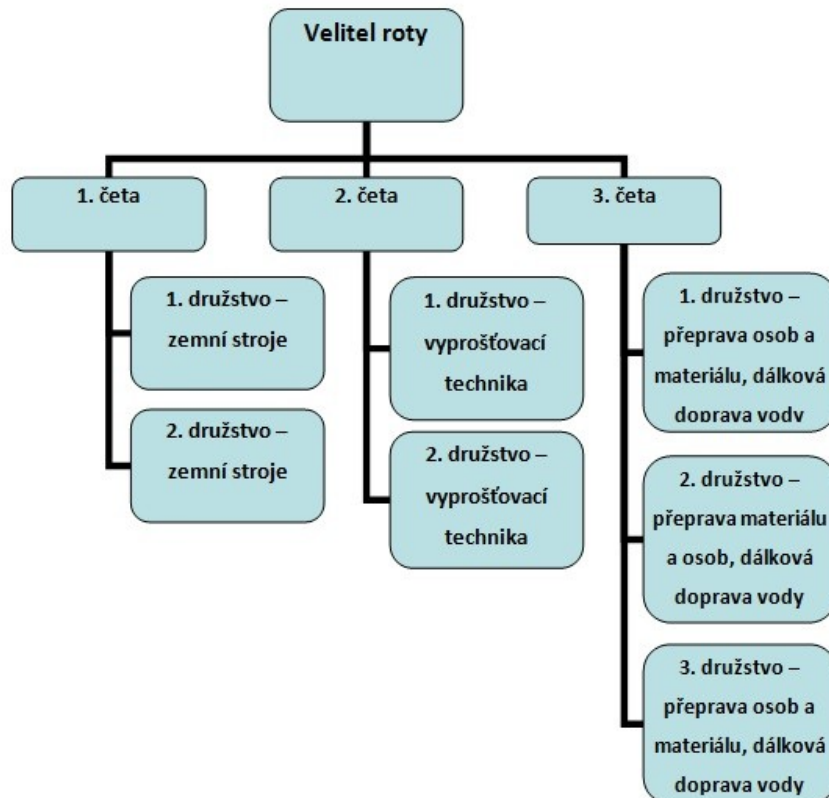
Velitel roty

1. četa

1. družstvo – zemní stroje

2. družstvo – zemní stroje

2. četa

1. družstvo – vyprošťovací technika

2. družstvo – vyprošťovací technika

3. četa

1. družstvo – přeprava osob a materiálu, dálková doprava vody

2. družstvo – přeprava materiálu a osob, dálková doprava vody

3. družstvo – přeprava osob a materiálu, dálková doprava vody